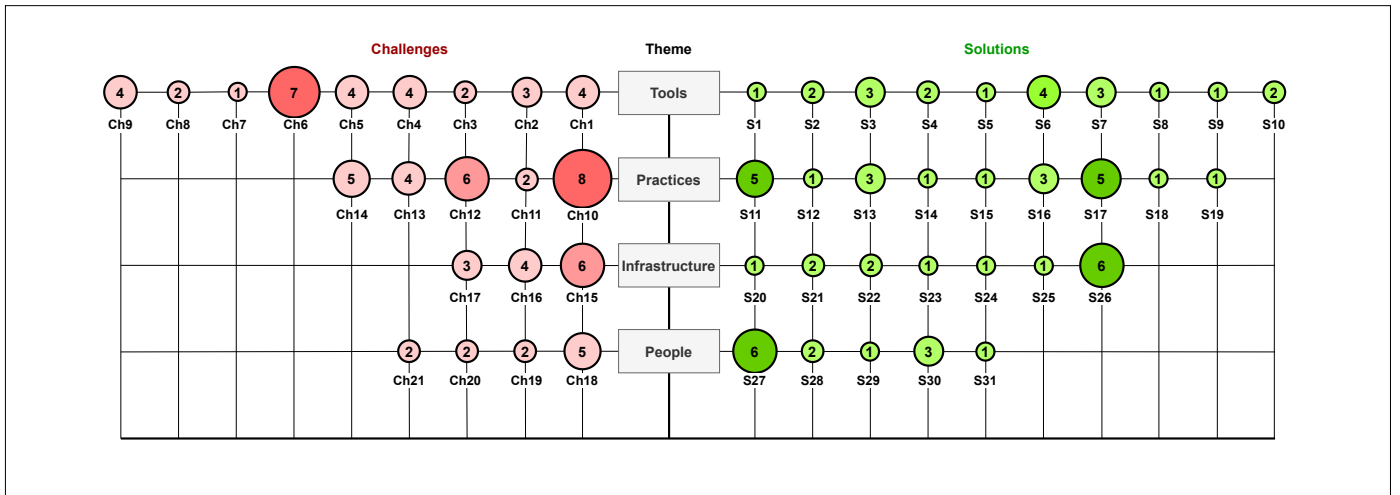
Challenges

Theme

Solutions

4 Ch9 2 Ch8 1 Ch7 7 Ch6 4 Ch5 4 Ch4 2 Ch3 3 Ch2 4 Ch1

Tools

1 S1 2 S2 3 S3 2 S4 1 S5 4 S6 3 S7 1 S8 1 S9 2 S10

5 Ch14 4 Ch13 6 Ch12 2 Ch11 8 Ch10

Practices

5 S11 1 S12 3 S13 1 S14 1 S15 3 S16 5 S17 1 S18 1 S19

3 Ch17 4 Ch16 6 Ch15

Infrastructure

1 S20 2 S21 2 S22 1 S23 1 S24 1 S25 6 S26

2 Ch21 2 Ch20 2 Ch19 5 Ch18

People

6 S27 2 S28 1 S29 3 S30 1 S31